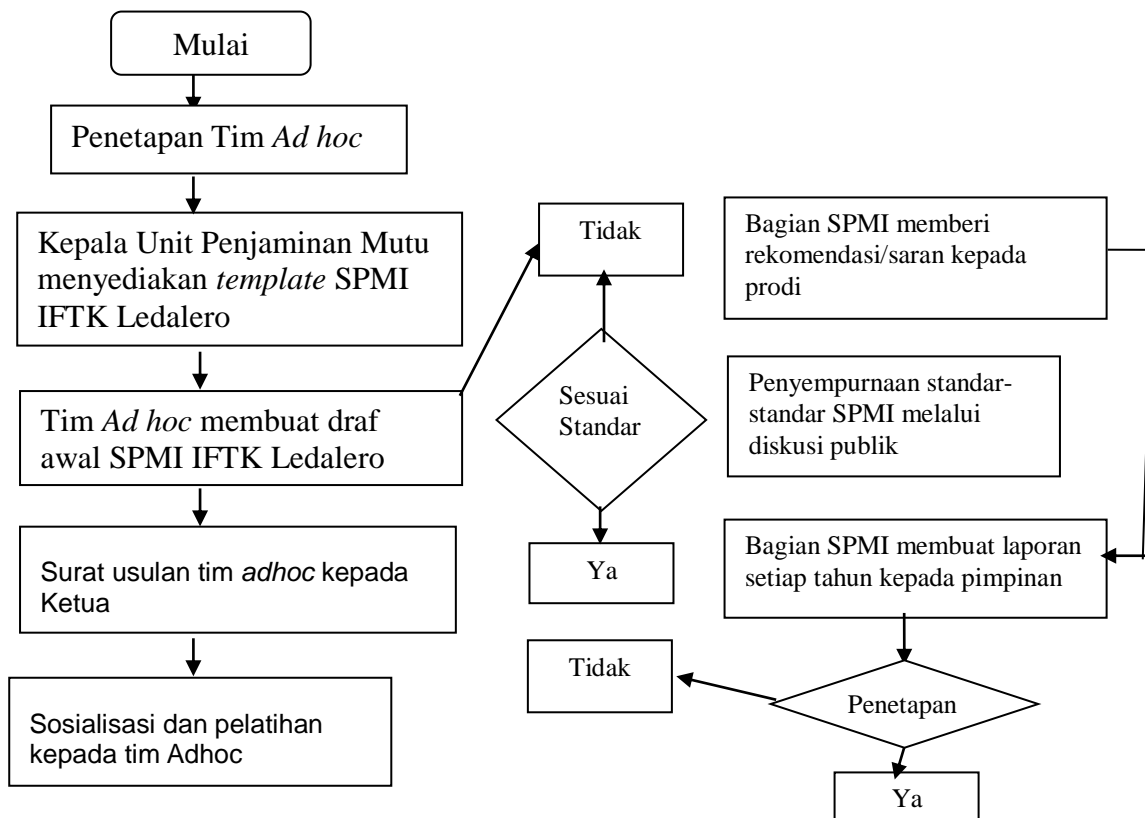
Mulai

Penetapan Tim *Ad hoc*

Kepala Unit Penjaminan Mutu menyediakan *template* SPMI IFTK Ledalero

Tim *Ad hoc* membuat draf awal SPMI IFTK Ledalero

Surat usulan tim *adhoc* kepada Ketua

Sosialisasi dan pelatihan kepada tim Adhoc

Tidak

Sesuai Standar

Ya

Bagian SPMI memberi rekomendasi/saran kepada prodi

Penyempurnaan standar-standar SPMI melalui diskusi publik

Bagian SPMI membuat laporan setiap tahun kepada pimpinan

Tidak

Penetapan

Ya